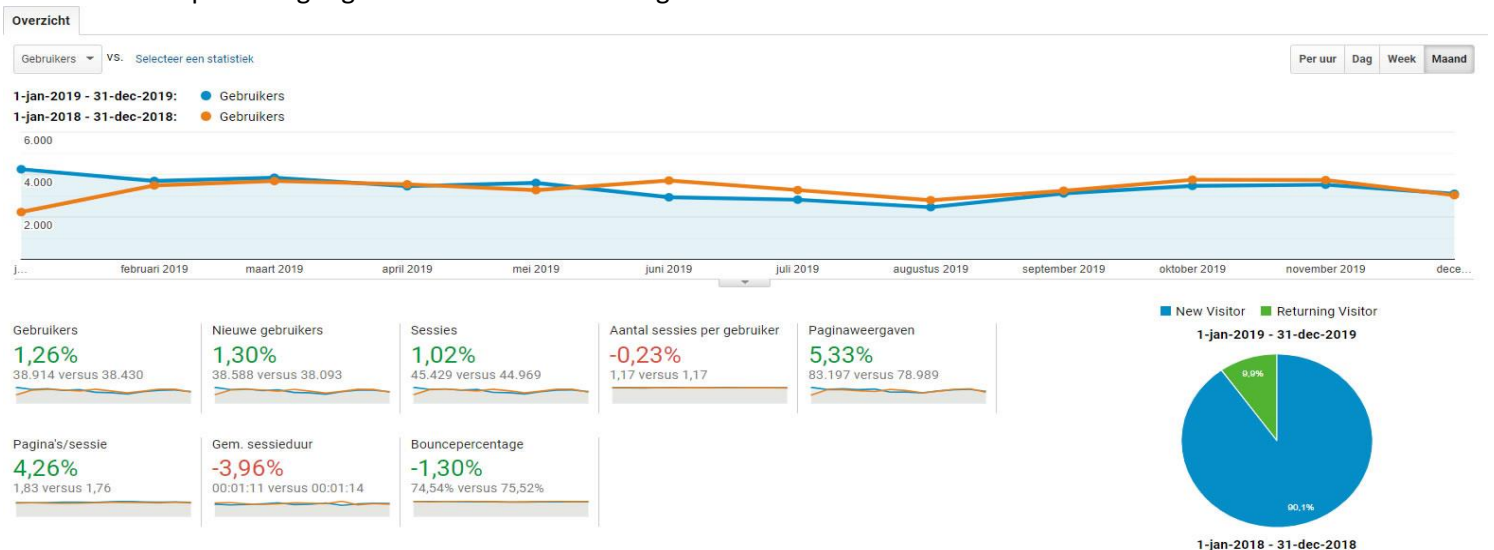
Overzicht

Gebruikers vs. Selecteer een statistiek

Per uur Dag Week Maand

1-jan-2019 - 31-dec-2019: Gebruikers
1-jan-2018 - 31-dec-2018: Gebruikers

6.000
4.000
2.000

j... februari 2019 maart 2019 april 2019 mei 2019 juni 2019 juli 2019 augustus 2019 september 2019 oktober 2019 november 2019 dece...

Gebruikers
1,26%
38.914 versus 38.430

Nieuwe gebruikers
1,30%
38.588 versus 38.093

Sessies
1,02%
45.429 versus 44.969

Aantal sessies per gebruiker
-0,23%
1,17 versus 1,17

Paginaweergaven
5,33%
83.197 versus 78.989

Pagina's/sessie
4,26%
1,83 versus 1,76

Gem. sessieduur
-3,96%
00:01:11 versus 00:01:14

Bouncepercentage
-1,30%
74,54% versus 75,52%

New Visitor Returning Visitor
1-jan-2019 - 31-dec-2019
9,9%
90,1%
1-jan-2018 - 31-dec-2018